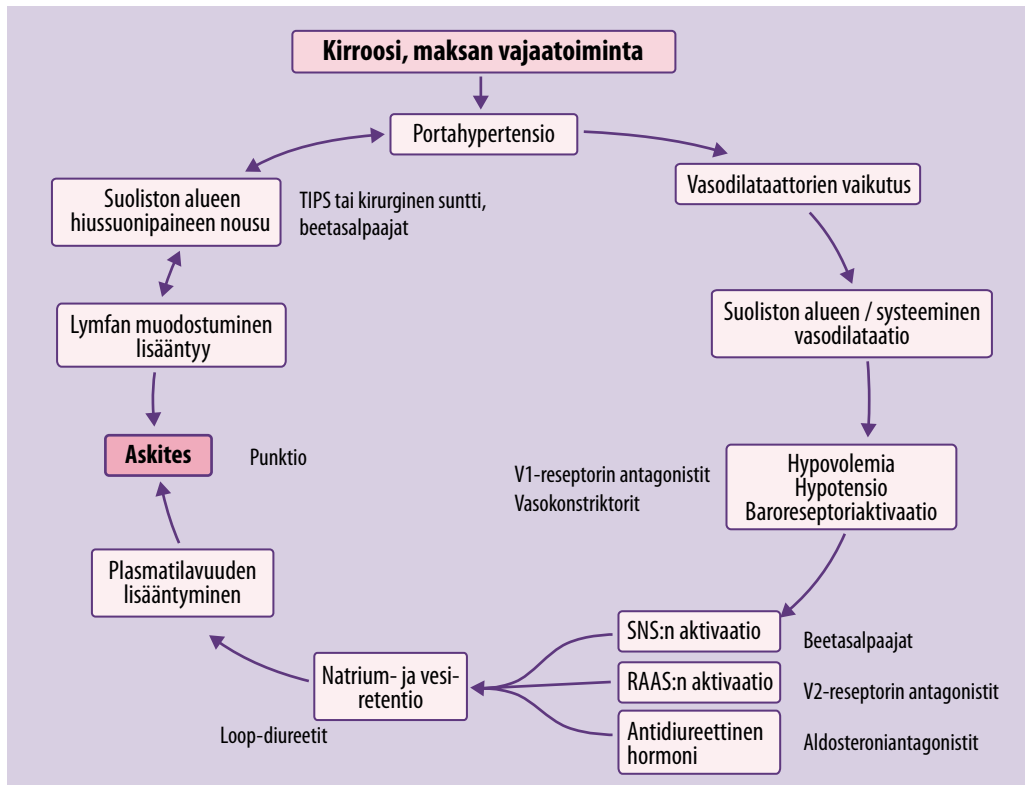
Kirroosi, maksan vajaatoiminta

Portahypertensio

Vasodilataattorien vaikutus

Suoliston alueen hiussuonipaineen nousu

TIPS tai kirurginen suntti, beetasalpaajat

Suoliston alueen / systeeminen vasodilataatio

Lymfan muodostuminen lisääntyy

Askites

Punktio

V1-reseptorin antagonistit
Vasokonstriktorit

Hypovolemia
Hypotensio
Baroreseptoriaktivaatio

Plasmatilavuuden lisääntyminen

SNS:n aktivaatio

Beetasalpaajat

Natrium- ja vesiretentio

RAAS:n aktivaatio

V2-reseptorin antagonistit

Loop-diureetit

Antidiureettinen hormoni

Aldosteroniantagonistit